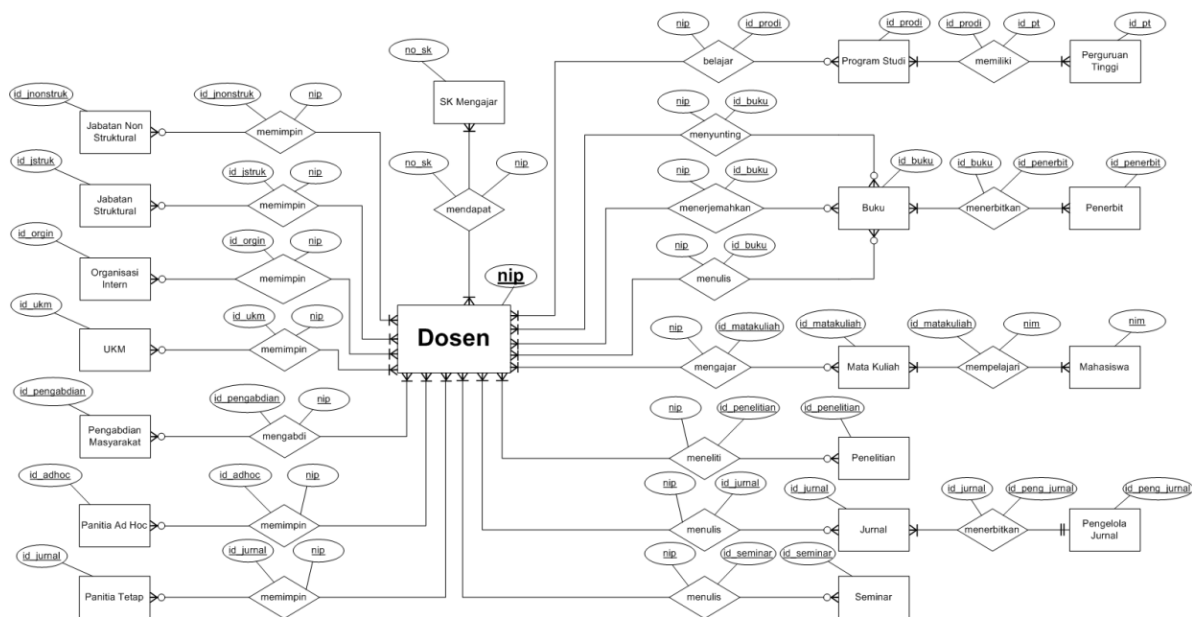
no_sk

SK Mengajar

no_sk

nip

mendapat

id_jnonstruk

Jabatan Non Struktural

id_jnonstruk

nip

memimpin

id_jstruk

Jabatan Struktural

id_jstruk

nip

memimpin

id_orgin

Organisasi Intern

id_orgin

nip

memimpin

id_ukm

UKM

id_ukm

nip

memimpin

id_pengabdian

Pengabdian Masyarakat

id_pengabdian

nip

mengabdi

id_adhoc

Panitia Ad Hoc

id_adhoc

nip

memimpin

id_jurnal

Panitia Tetap

id_jurnal

nip

memimpin

nip

Dosen

nip

id_prodi

belajar

id_prodi

Program Studi

id_prodi

id_pt

memiliki

id_pt

Perguruan Tinggi

nip

id_buku

menyunting

nip

id_buku

menerjemahkan

id_buku

Buku

id_buku

id_penerbit

menerbitkan

id_penerbit

Penerbit

nip

id_buku

menulis

nip

id_matakuliah

mengajar

id_matakuliah

Mata Kuliah

id_matakuliah

nim

mempelajari

nim

Mahasiswa

nip

id_penelitian

meneliti

id_penelitian

Penelitian

nip

id_jurnal

menulis

id_jurnal

Jurnal

id_jurnal

id_peng_jurnal

menerbitkan

id_peng_jurnal

Pengelola Jurnal

nip

id_seminar

menulis

id_seminar

Seminar